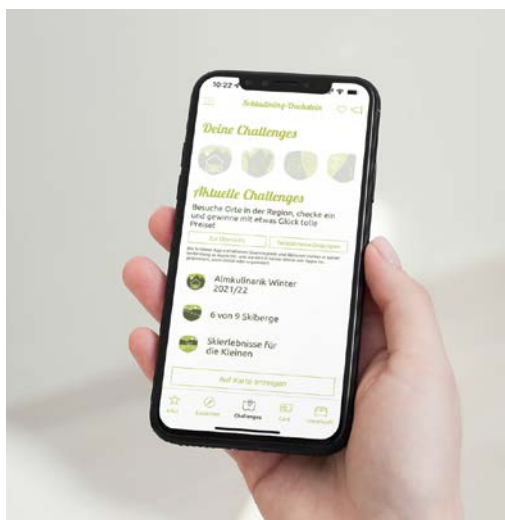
10:22

Schladming-Dachstein

Deine Challenges

Aktuelle Challenges

Besuche Orte in der Region, checke ein und gewinne mit etwas Glück tolle Preise!

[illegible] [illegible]

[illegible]

Almkulinarik Winter 2021/22

6 von 9 Skiberge

Skierlebnisse für die Kleinen

Auf Karte anzeigen

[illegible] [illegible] Challenges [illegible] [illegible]